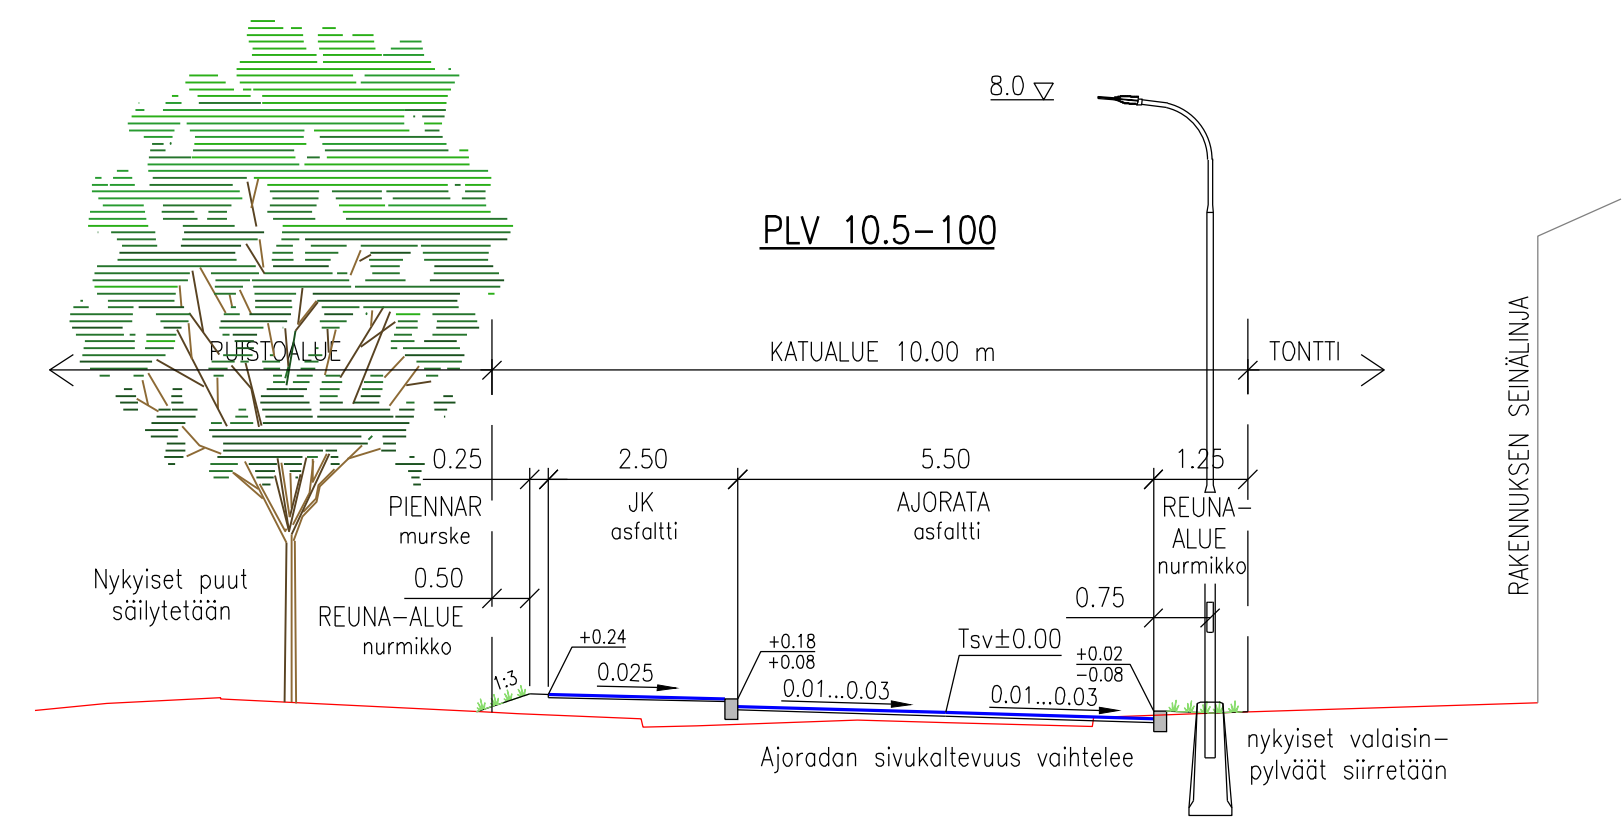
8.0

PLV 10.5–100

PUISTOALUE

KATUALUE 10.00 m

TONTTI

RAKENNUKSEN SEINÄLINJA

0.25

2.50

5.50

1.25

PIENNAR
murske

JK
asfaltti

AJORATA
asfaltti

REUNA–
ALUE
nurmikko

Nykyiset puut
säilytetään

0.50

REUNA–ALUE
nurmikko

0.75

Tsv±0.00

+0.24

+0.18
+0.08

+0.02
–0.08

1:3

0.025

0.01...0.03

0.01...0.03

Ajoradan sivukaltevuus vaihtelee

nykyiset valaisin–
pylväät siirretään